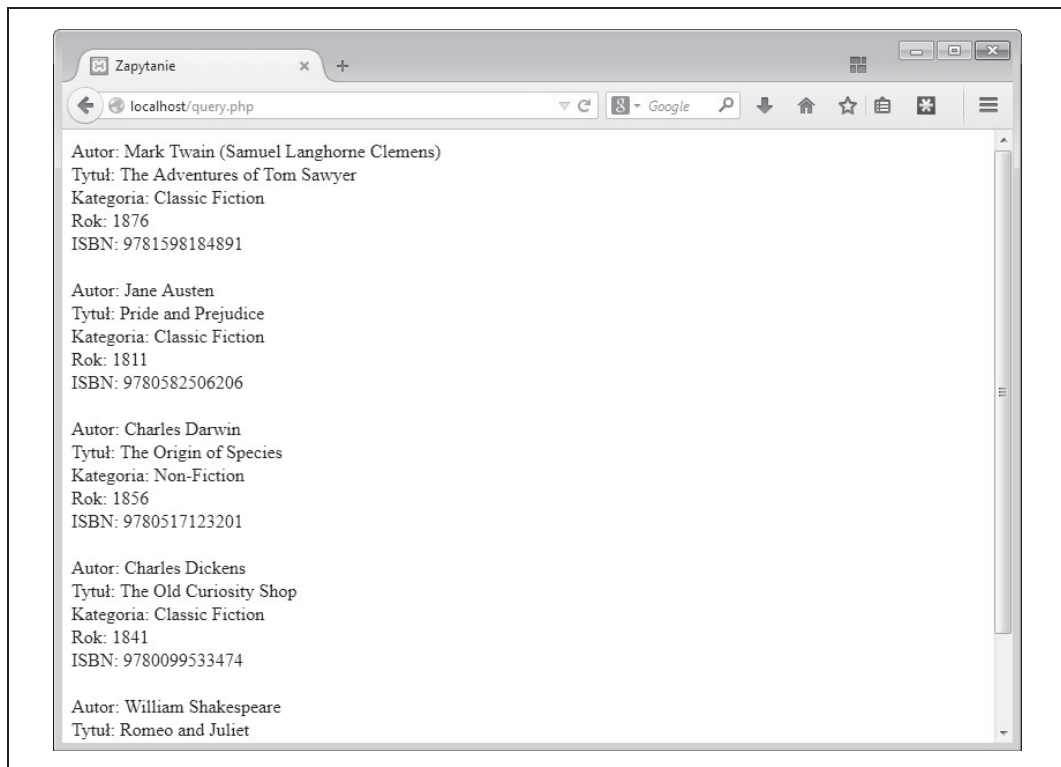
Zapytanie

localhost/query.php

Google

Autor: Mark Twain (Samuel Langhorne Clemens)
Tytuł: The Adventures of Tom Sawyer
Kategoria: Classic Fiction
Rok: 1876
ISBN: 9781598184891

Autor: Jane Austen
Tytuł: Pride and Prejudice
Kategoria: Classic Fiction
Rok: 1811
ISBN: 9780582506206

Autor: Charles Darwin
Tytuł: The Origin of Species
Kategoria: Non-Fiction
Rok: 1856
ISBN: 9780517123201

Autor: Charles Dickens
Tytuł: The Old Curiosity Shop
Kategoria: Classic Fiction
Rok: 1841
ISBN: 9780099533474

Autor: William Shakespeare
Tytuł: Romeo and Juliet